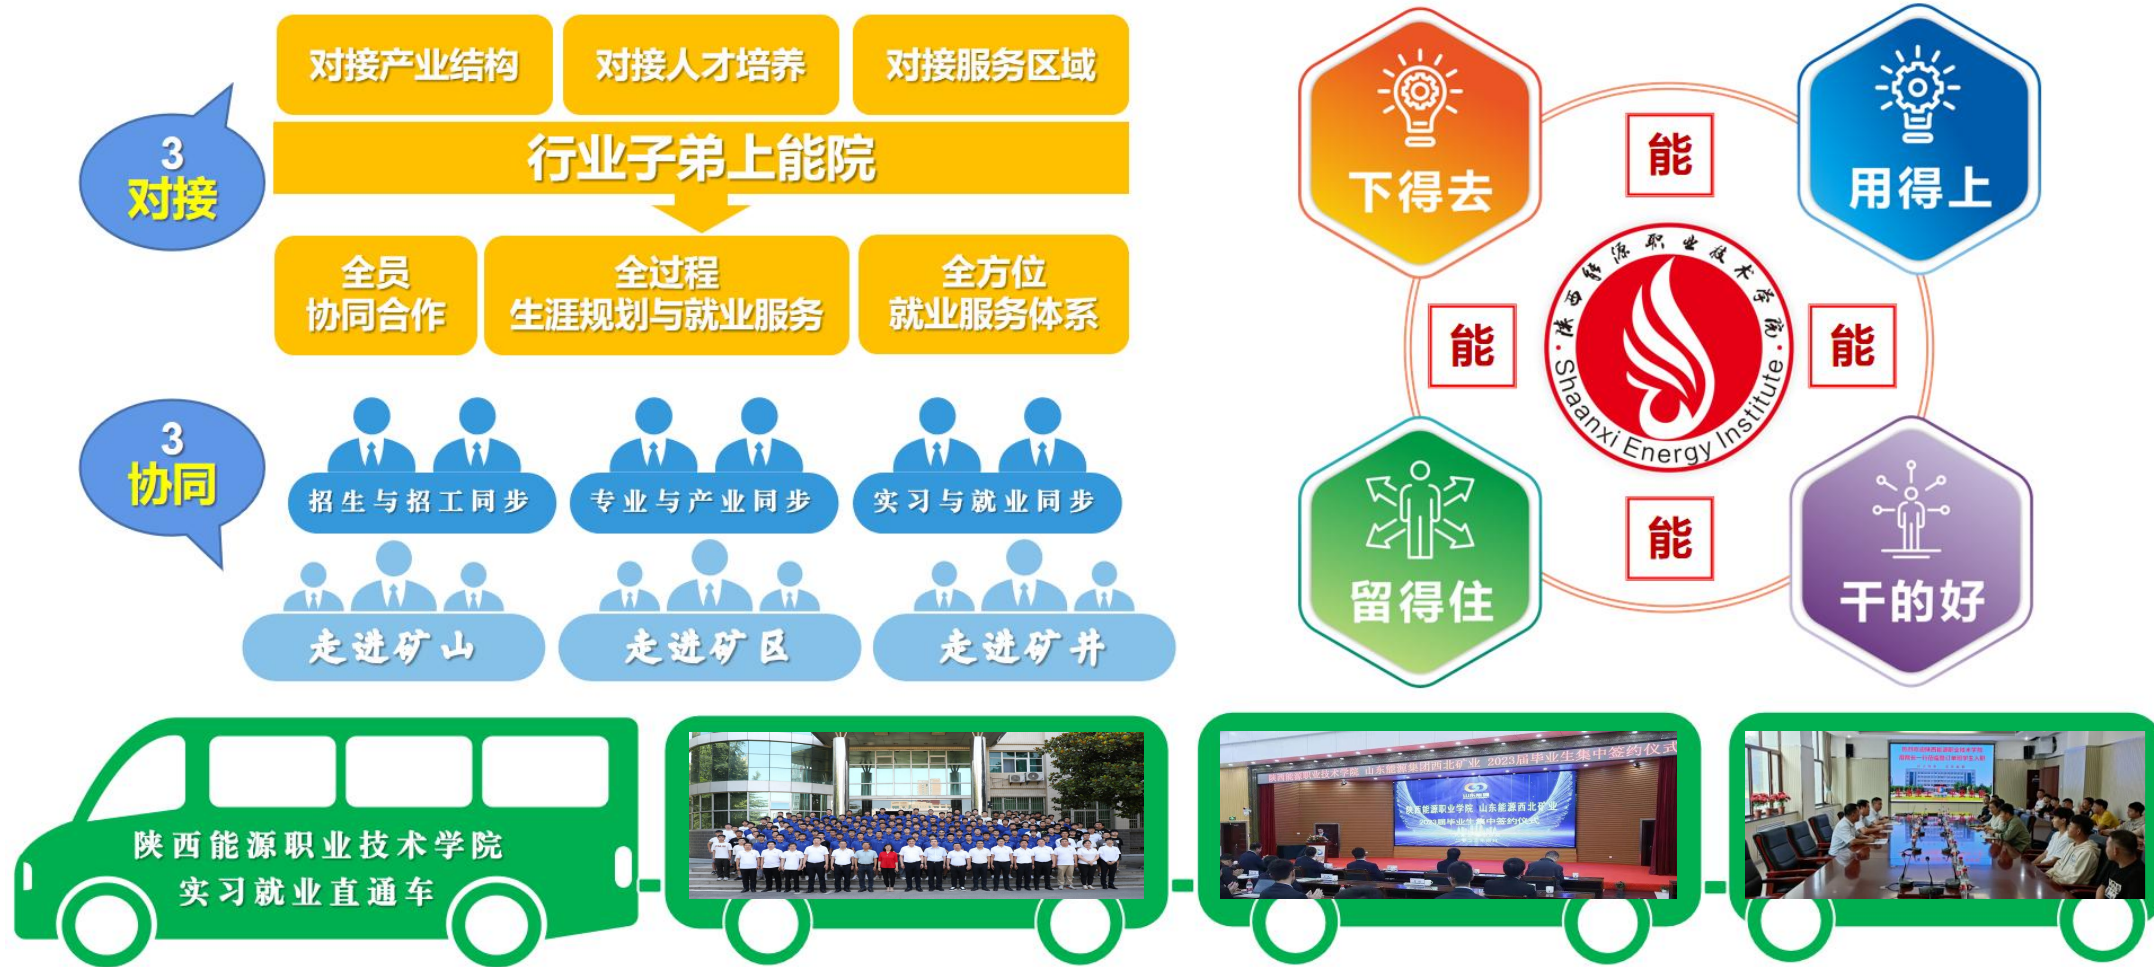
3
对接

对接产业结构

对接人才培养

对接服务区域

行业子弟上能院

全员
协同合作

全过程
生涯规划与就业服务

全方位
就业服务体系

3
协同

招生与招工同步

专业与产业同步

实习与就业同步

走进矿山

走进矿区

走进矿井

下得去

能

用得上

能

能

陕西能源职业技术学院
Shaanxi Energy Institute

留得住

能

干的好

陕西能源职业技术学院
实习就业直通车

陕西能源职业技术学院 山东能源集团西北矿业 2023届毕业生集中签约仪式

陕西能源职业技术学院 山东能源西北矿业 2023届毕业生集中签约仪式

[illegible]